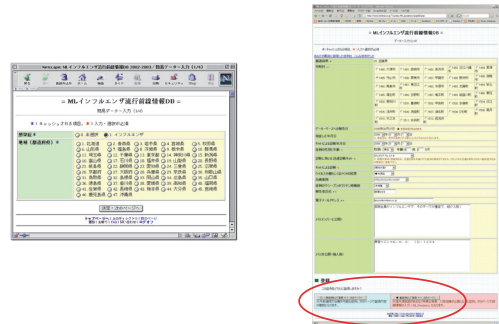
Netscape: MLインフルエンザ流行前線情報DB 2002-2003 / 簡易データ入力 (1/4)

= MLインフルエンザ流行前線情報DB =

簡易データ入力 (1/4)

* 1 キャッシュで古い情報は、* = 入力・選択が必須

疾患名 *

地域（都道府県）*

北海道
青森県
岩手県
宮城県
秋田県
山形県
福島県
茨城県
栃木県
群馬県
埼玉県
千葉県
東京都
神奈川県
新潟県
富山県
石川県
福井県
山梨県
長野県
岐阜県
静岡県
愛知県
三重県
滋賀県
京都府
大阪府
兵庫県
奈良県
和歌山県
鳥取県
島根県
岡山県
広島県
山口県
徳島県
香川県
愛媛県
高知県
福岡県
佐賀県
長崎県
熊本県
大分県
宮崎県
鹿児島県
沖縄県

= MLインフルエンザ流行前線情報DB =

データ入力

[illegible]